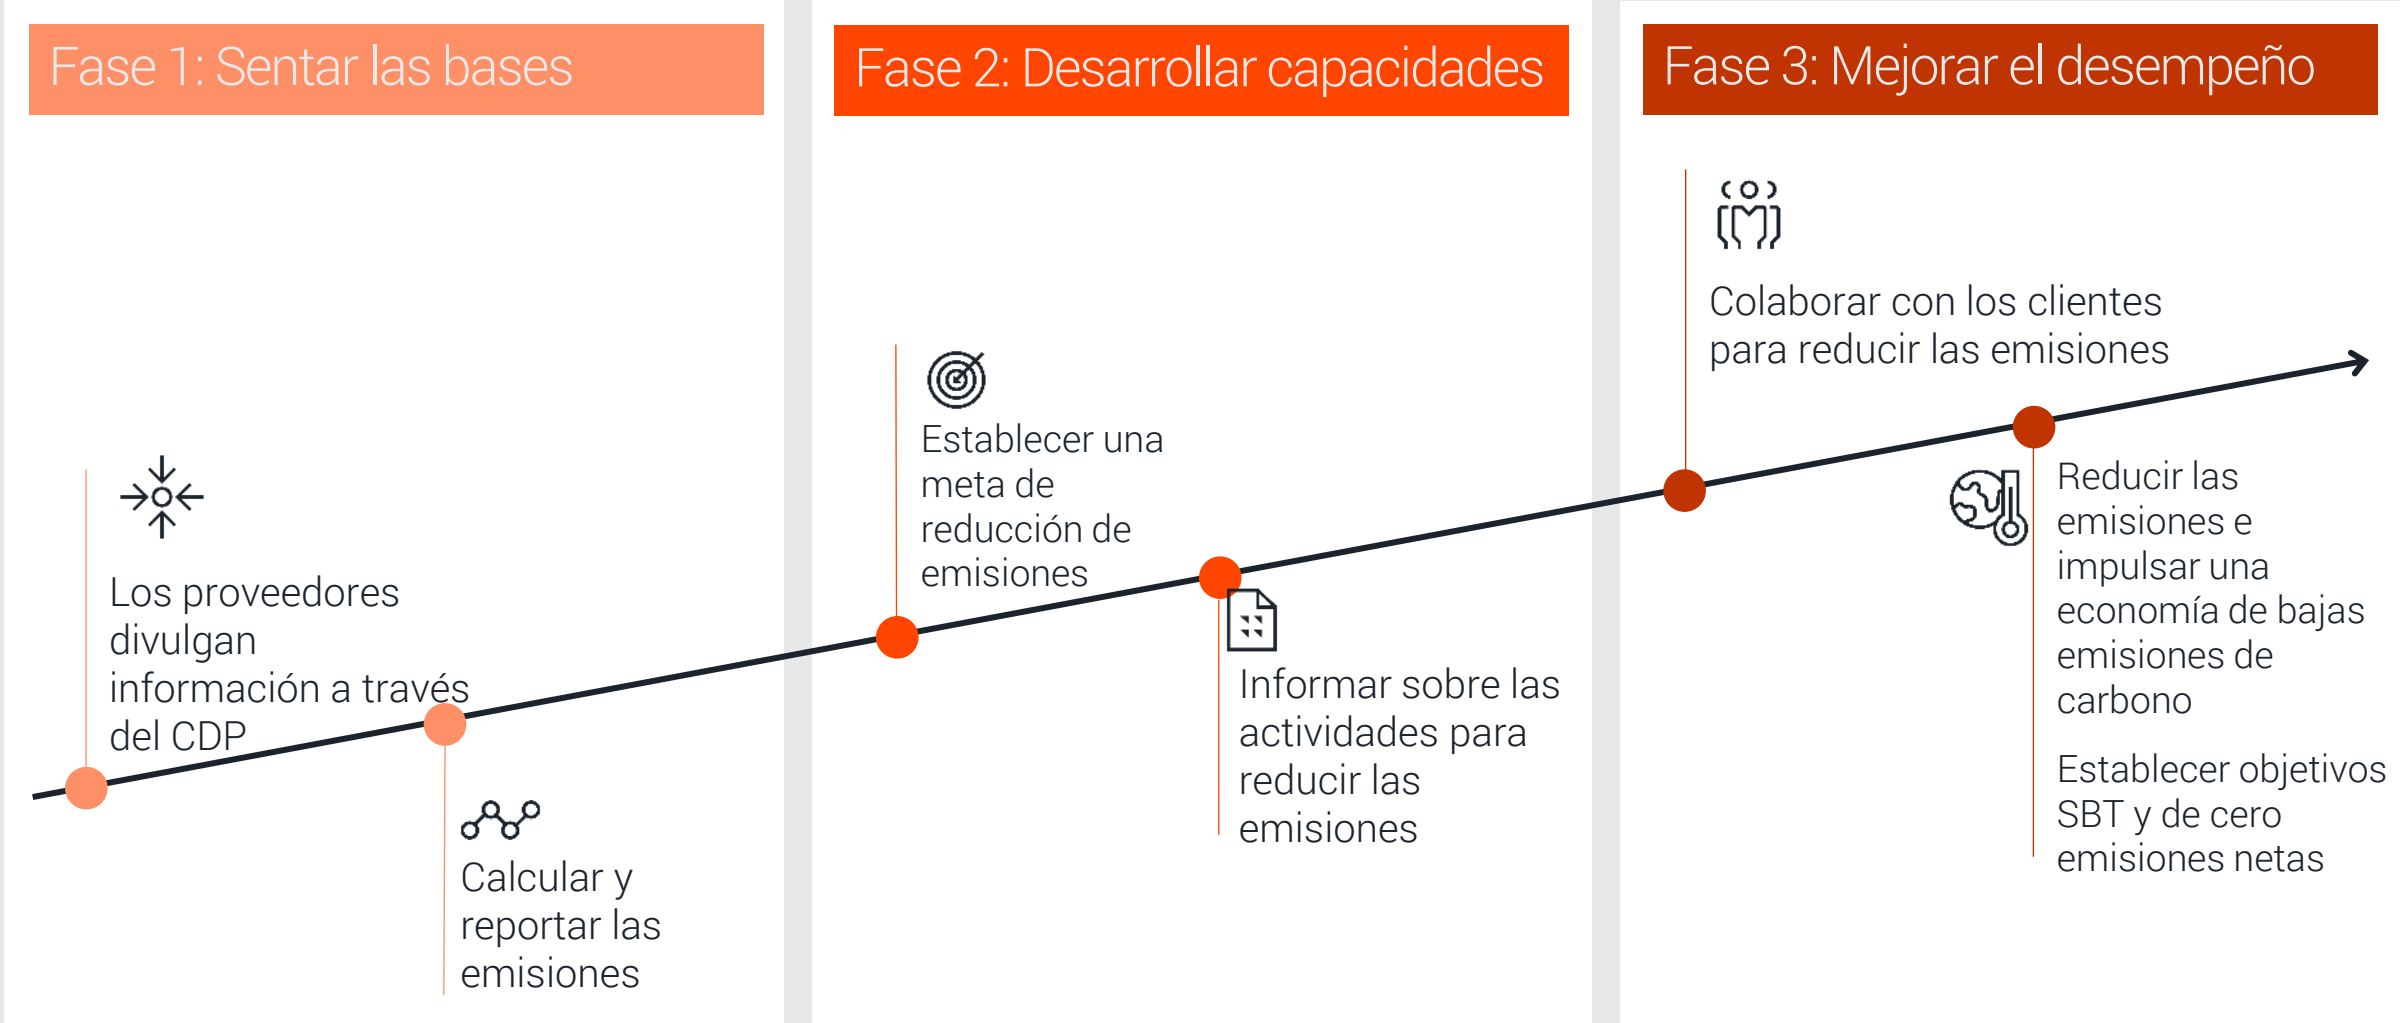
Fase 1: Sentar las bases

Los proveedores divulgan información a través del CDP

Calcular y reportar las emisiones

Fase 2: Desarrollar capacidades

Establecer una meta de reducción de emisiones

Informar sobre las actividades para reducir las emisiones

Fase 3: Mejorar el desempeño

Colaborar con los clientes para reducir las emisiones

Reducir las emisiones e impulsar una economía de bajas emisiones de carbono

Establecer objetivos SBT y de cero emisiones netas